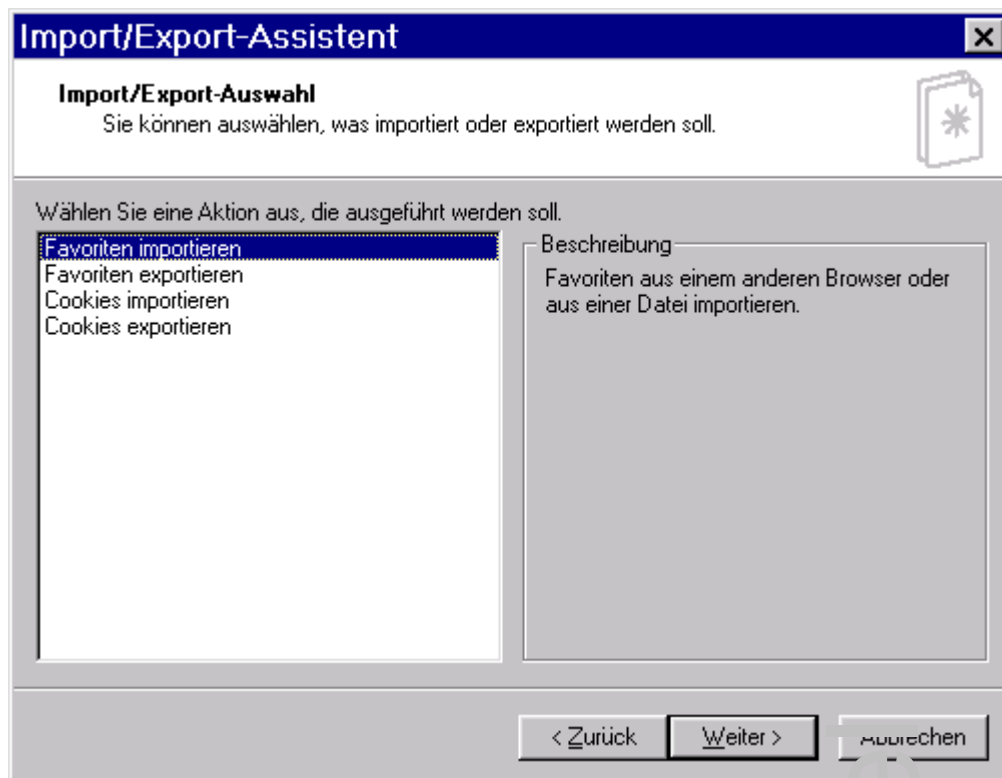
Import/Export-Assistent

Import/Export-Auswahl
Sie können auswählen, was importiert oder exportiert werden soll.

Wählen Sie eine Aktion aus, die ausgeführt werden soll.

Favoriten importieren
Favoriten exportieren
Cookies importieren
Cookies exportieren

Beschreibung
Favoriten aus einem anderen Browser oder aus einer Datei importieren.

< Zurück
Weiter >
Abbrechen